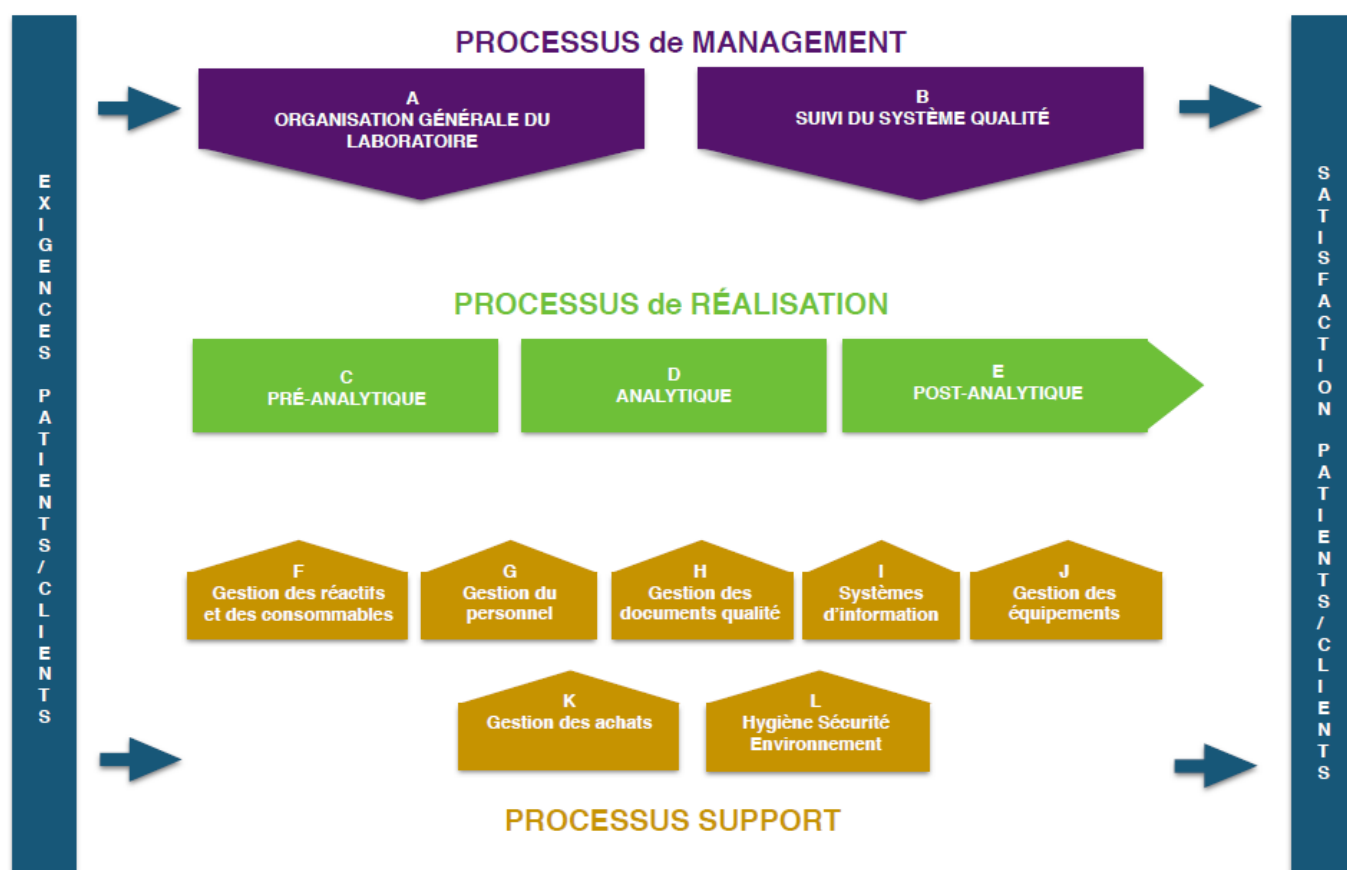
EXIGENCES PATIENTS/CLIENTS

PROCESSUS de MANAGEMENT

A
ORGANISATION GÉNÉRALE DU LABORATOIRE

B
SUIVI DU SYSTÈME QUALITÉ

PROCESSUS de RÉALISATION

C
PRÉ-ANALYTIQUE

D
ANALYTIQUE

E
POST-ANALYTIQUE

F
Gestion des réactifs et des consommables

G
Gestion du personnel

H
Gestion des documents qualité

I
Systèmes d'information

J
Gestion des équipements

K
Gestion des achats

L
Hygiène Sécurité Environnement

PROCESSUS SUPPORT

SATISFACTION PATIENTS/CLIENTS